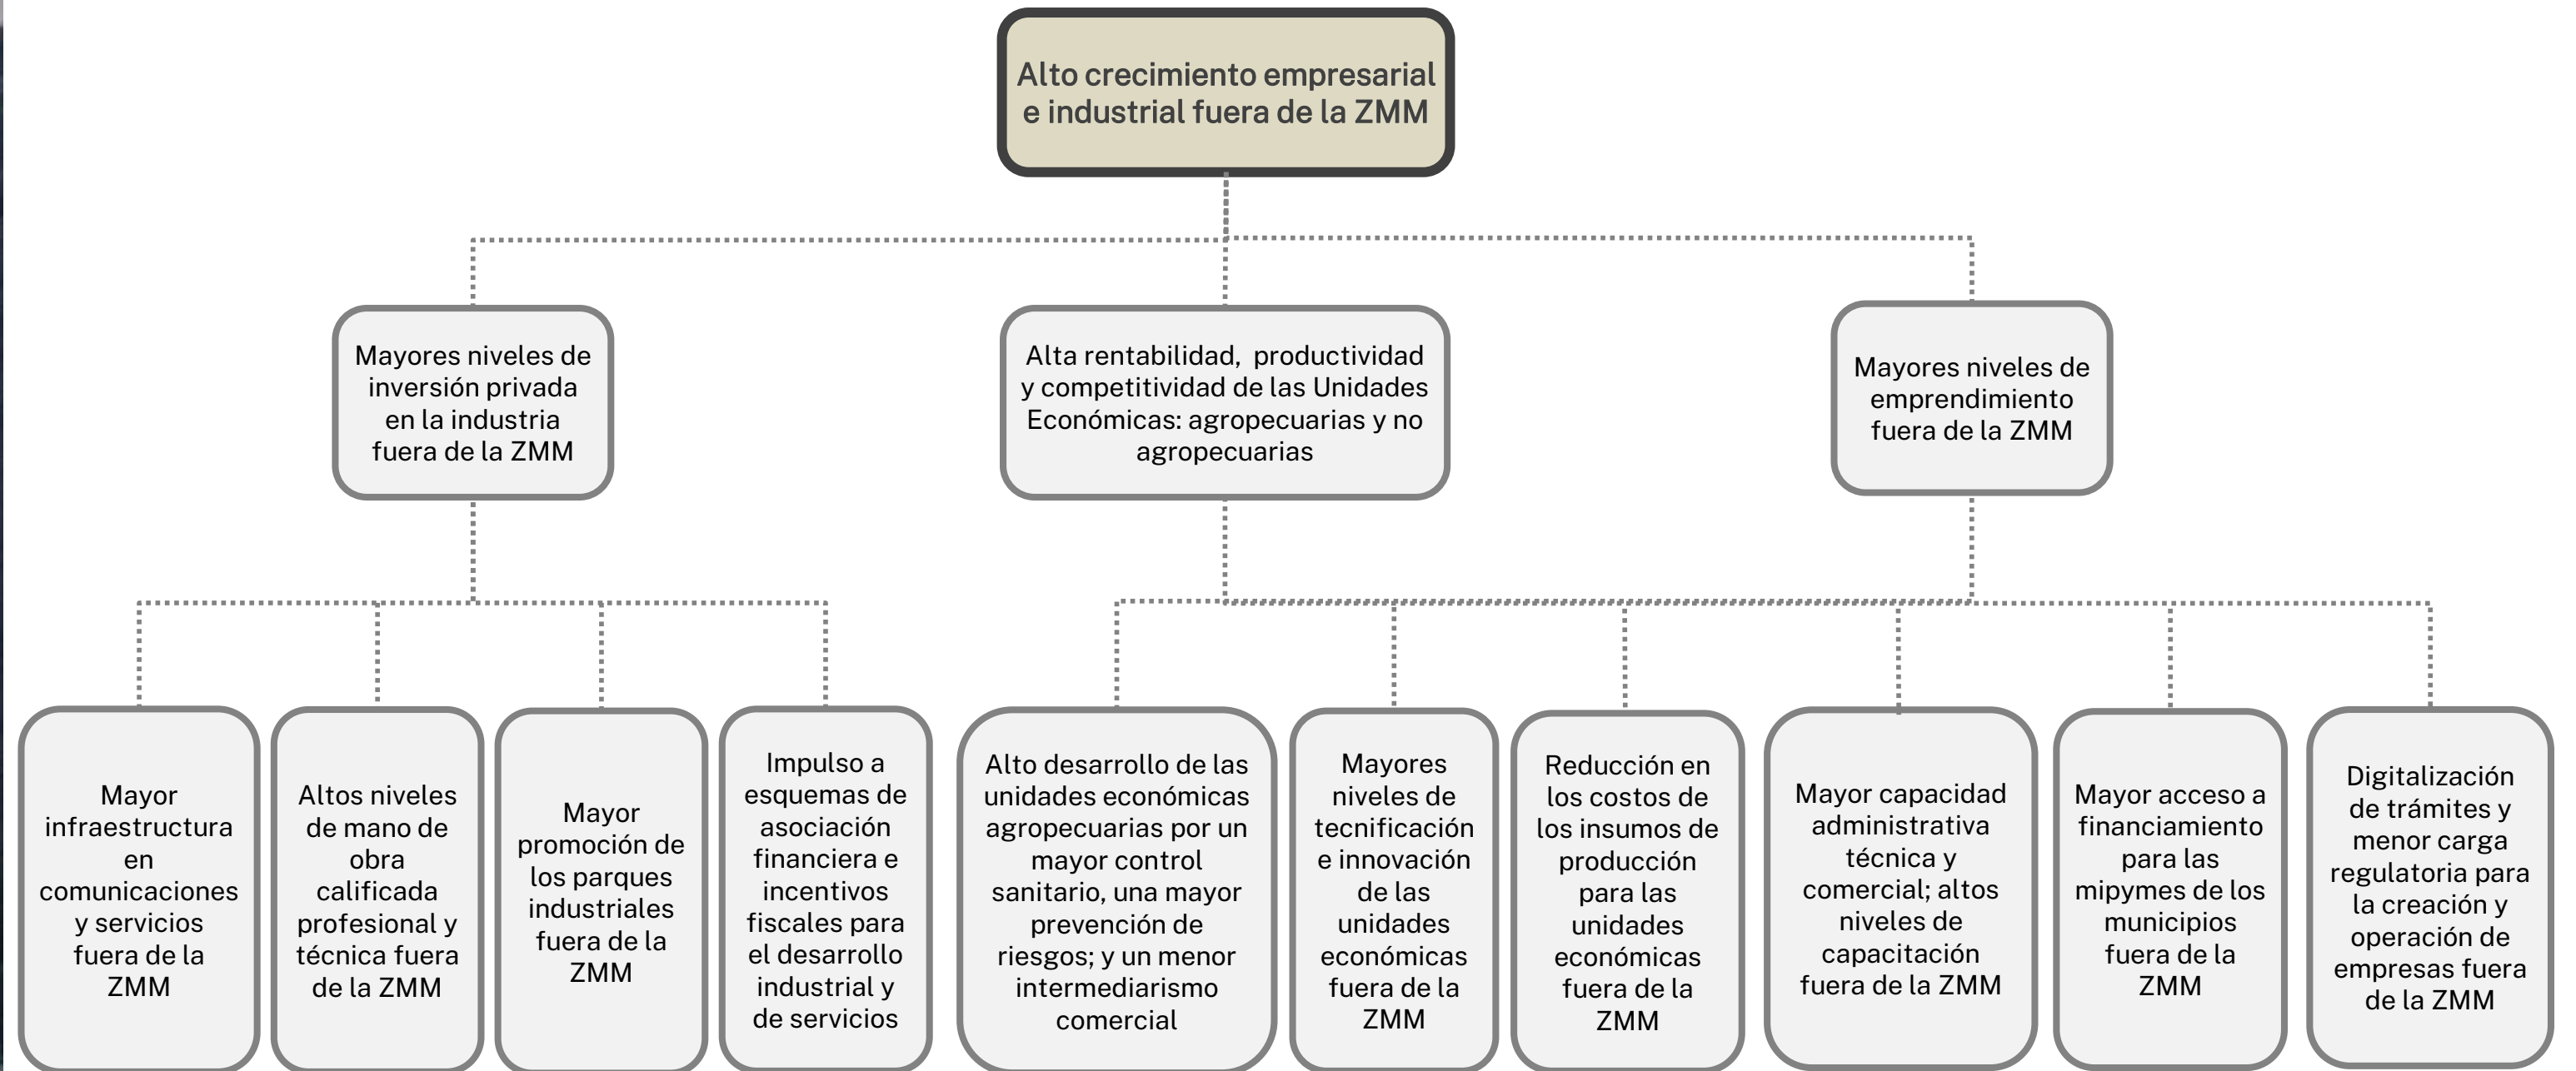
Alto crecimiento empresarial e industrial fuera de la ZMM

Mayores niveles de inversión privada en la industria fuera de la ZMM

Alta rentabilidad, productividad y competitividad de las Unidades Económicas: agropecuarias y no agropecuarias

Mayores niveles de emprendimiento fuera de la ZMM

Mayor infraestructura en comunicaciones y servicios fuera de la ZMM

Altos niveles de mano de obra calificada profesional y técnica fuera de la ZMM

Mayor promoción de los parques industriales fuera de la ZMM

Impulso a esquemas de asociación financiera e incentivos fiscales para el desarrollo industrial y de servicios

Alto desarrollo de las unidades económicas agropecuarias por un mayor control sanitario, una mayor prevención de riesgos; y un menor intermediarismo comercial

Mayores niveles de tecnificación e innovación de las unidades económicas fuera de la ZMM

Reducción en los costos de los insumos de producción para las unidades económicas fuera de la ZMM

Mayor capacidad administrativa técnica y comercial; altos niveles de capacitación fuera de la ZMM

Mayor acceso a financiamiento para las mipymes de los municipios fuera de la ZMM

Digitalización de trámites y menor carga regulatoria para la creación y operación de empresas fuera de la ZMM